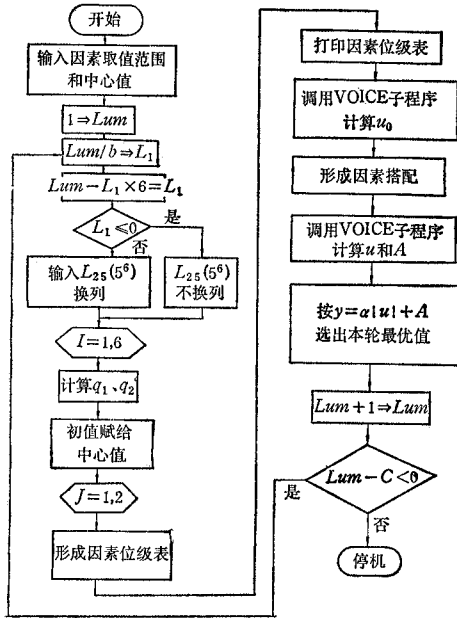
开始

输入因素取值范围和中心值

$1 \Rightarrow Lum$

$Lum/b \Rightarrow L_1$

$Lum - L_1 \times 6 = L_1$

$L_1 \leqslant 0$

是

否

输入$L_{25}(5^6)$换列

$L_{25}(5^6)$不换列

$I = 1,6$

计算$q_1$、$q_2$

初值赋给中心值

$J = 1,2$

形成因素位级表

打印因素位级表

调用VOICE子程序计算$u_0$

形成因素搭配

调用VOICE子程序计算$u$和$A$

按$y = \alpha|u| + A$选出本轮最优值

$Lum + 1 \Rightarrow Lum$

$Lum - C < 0$

是

否

停机